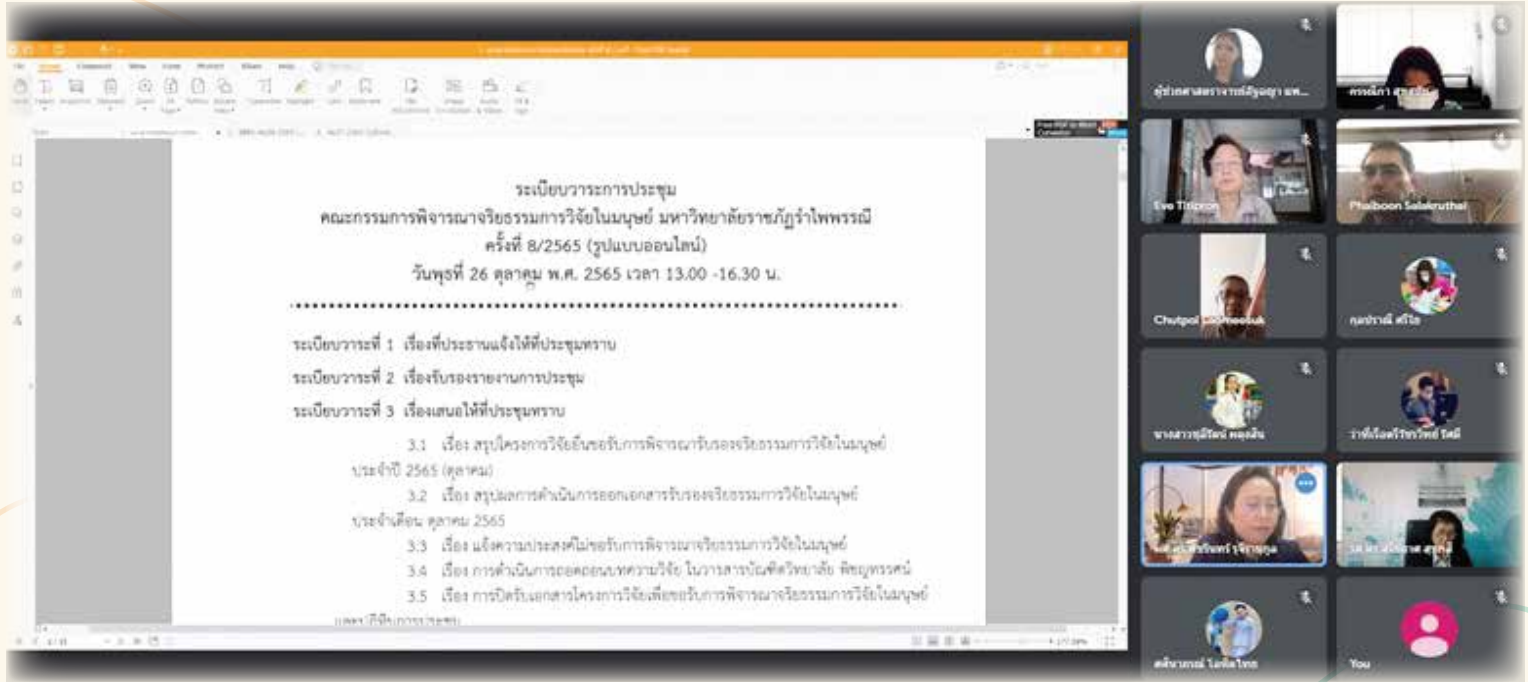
ระเบียบวาระการประชุม
คณะกรรมการพิจารณาจริยธรรมการวิจัยในมนุษย์ มหาวิทยาลัยราชภัฏรำไพพรรณี
ครั้งที่ 8/2565 (รูปแบบออนไลน์)
วันพุธที่ 26 ตุลาคม พ.ศ. 2565 เวลา 13.00 -16.30 น.

ระเบียบวาระที่ 1 เรื่องที่ประธานแจ้งให้ที่ประชุมทราบ

ระเบียบวาระที่ 2 เรื่องรับรองรายงานการประชุม

ระเบียบวาระที่ 3 เรื่องเสนอให้ที่ประชุมทราบ

3.1 เรื่อง สรุปโครงการวิจัยยื่นขอรับการพิจารณารับรองจริยธรรมการวิจัยในมนุษย์ ประจำปี 2565 (ตุลาคม)

3.2 เรื่อง สรุปผลการดำเนินการออกเอกสารรับรองจริยธรรมการวิจัยในมนุษย์ ประจำเดือน ตุลาคม 2565

3.3 เรื่อง แจ้งความประสงค์ไม่ขอรับการพิจารณาจริยธรรมการวิจัยในมนุษย์

3.4 เรื่อง การดำเนินการถอดถอนบทความวิจัย ในวารสารบัณฑิตวิทยาลัย พิชญทรรศน์

3.5 เรื่อง การปิดรับเอกสารโครงการวิจัยเพื่อขอรับการพิจารณาจริยธรรมการวิจัยในมนุษย์

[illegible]

Eve Titiporn
Phaiboon Salakruthai
Chutpol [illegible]
กุลปราณี ศรีใจ
นางสาวชุลีรัตน์ พลอยมีน
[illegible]
You